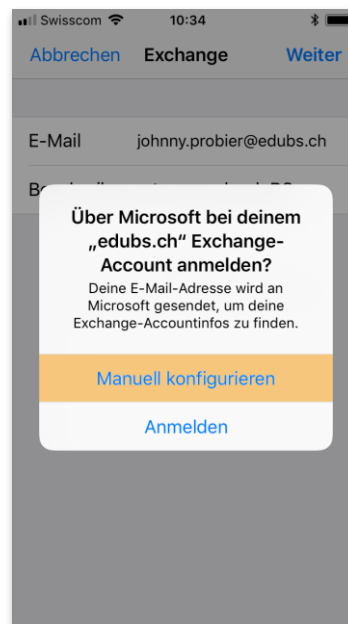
Swisscom 10:34

Abbrechen Exchange Weiter

E-Mail johnny.probier@edubs.ch

Be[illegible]

Über Microsoft bei deinem „edubs.ch“ Exchange-Account anmelden?

Deine E-Mail-Adresse wird an Microsoft gesendet, um deine Exchange-Accountinfos zu finden.

Manuell konfigurieren

Anmelden